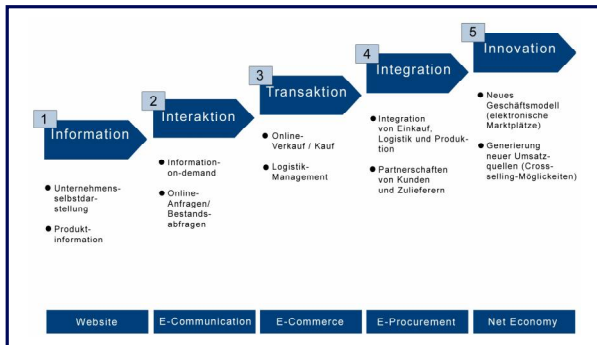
1 Information

2 Interaktion

3 Transaktion

4 Integration

5 Innovation

- Unternehmensselbstdarstellung
- Produktinformation

- Information-on-demand
- Online-Anfragen/ Bestandsabfragen

- Online-Verkauf / Kauf
- Logistik-Management

- Integration von Einkauf, Logistik und Produktion
- Partnerschaften von Kunden und Zulieferern

- Neues Geschäftsmodell (elektronische Marktplätze)
- Generierung neuer Umsatzquellen (Crossselling-Möglickeiten)

| Website | E-Communication | E-Commerce | E-Procurement | Net Economy |
|---|---|---|---|---|